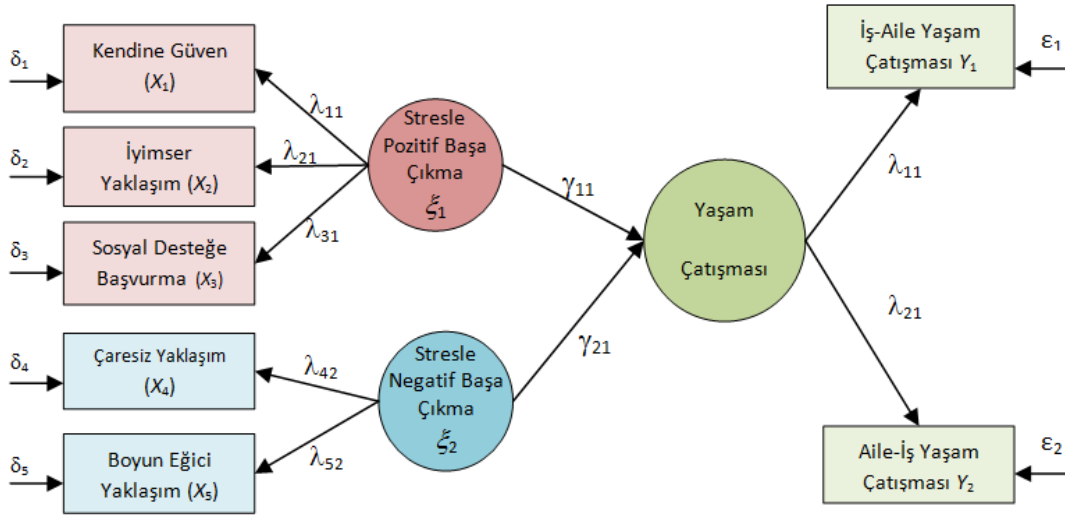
$\delta_1$ Kendine Güven ($X_1$)

$\delta_2$ İyimser Yaklaşım ($X_2$)

$\delta_3$ Sosyal Desteğe Başvurma ($X_3$)

$\delta_4$ Çaresiz Yaklaşım ($X_4$)

$\delta_5$ Boyun Eğici Yaklaşım ($X_5$)

$\lambda_{11}$

$\lambda_{21}$

$\lambda_{31}$

$\lambda_{42}$

$\lambda_{52}$

Stresle Pozitif Başa Çıkma $\xi_1$

Stresle Negatif Başa Çıkma $\xi_2$

$\gamma_{11}$

$\gamma_{21}$

Yaşam Çatışması

$\lambda_{11}$

$\lambda_{21}$

İş-Aile Yaşam Çatışması $Y_1$ $\varepsilon_1$

Aile-İş Yaşam Çatışması $Y_2$ $\varepsilon_2$